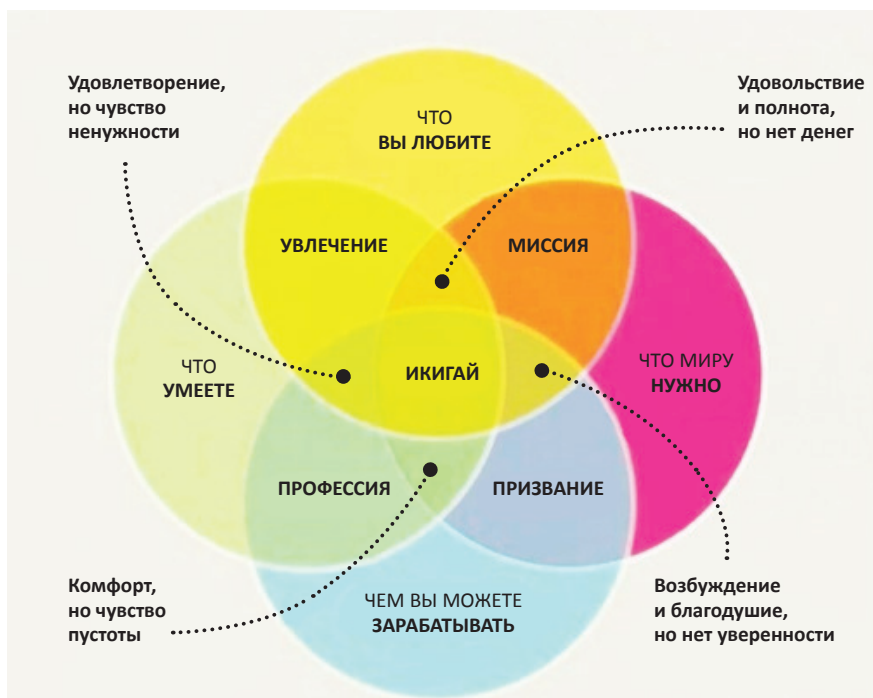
Удовлетворение, но чувство ненужности

ЧТО
ВЫ ЛЮБИТЕ

Удовольствие и полнота, но нет денег

УВЛЕЧЕНИЕ

МИССИЯ

ЧТО
УМЕЕТЕ

ИКИГАЙ

ЧТО МИРУ
НУЖНО

ПРОФЕССИЯ

ПРИЗВАНИЕ

Комфорт, но чувство пустоты

ЧЕМ ВЫ МОЖЕТЕ
ЗАРАБАТЫВАТЬ

Возбуждение и благодушие, но нет уверенности